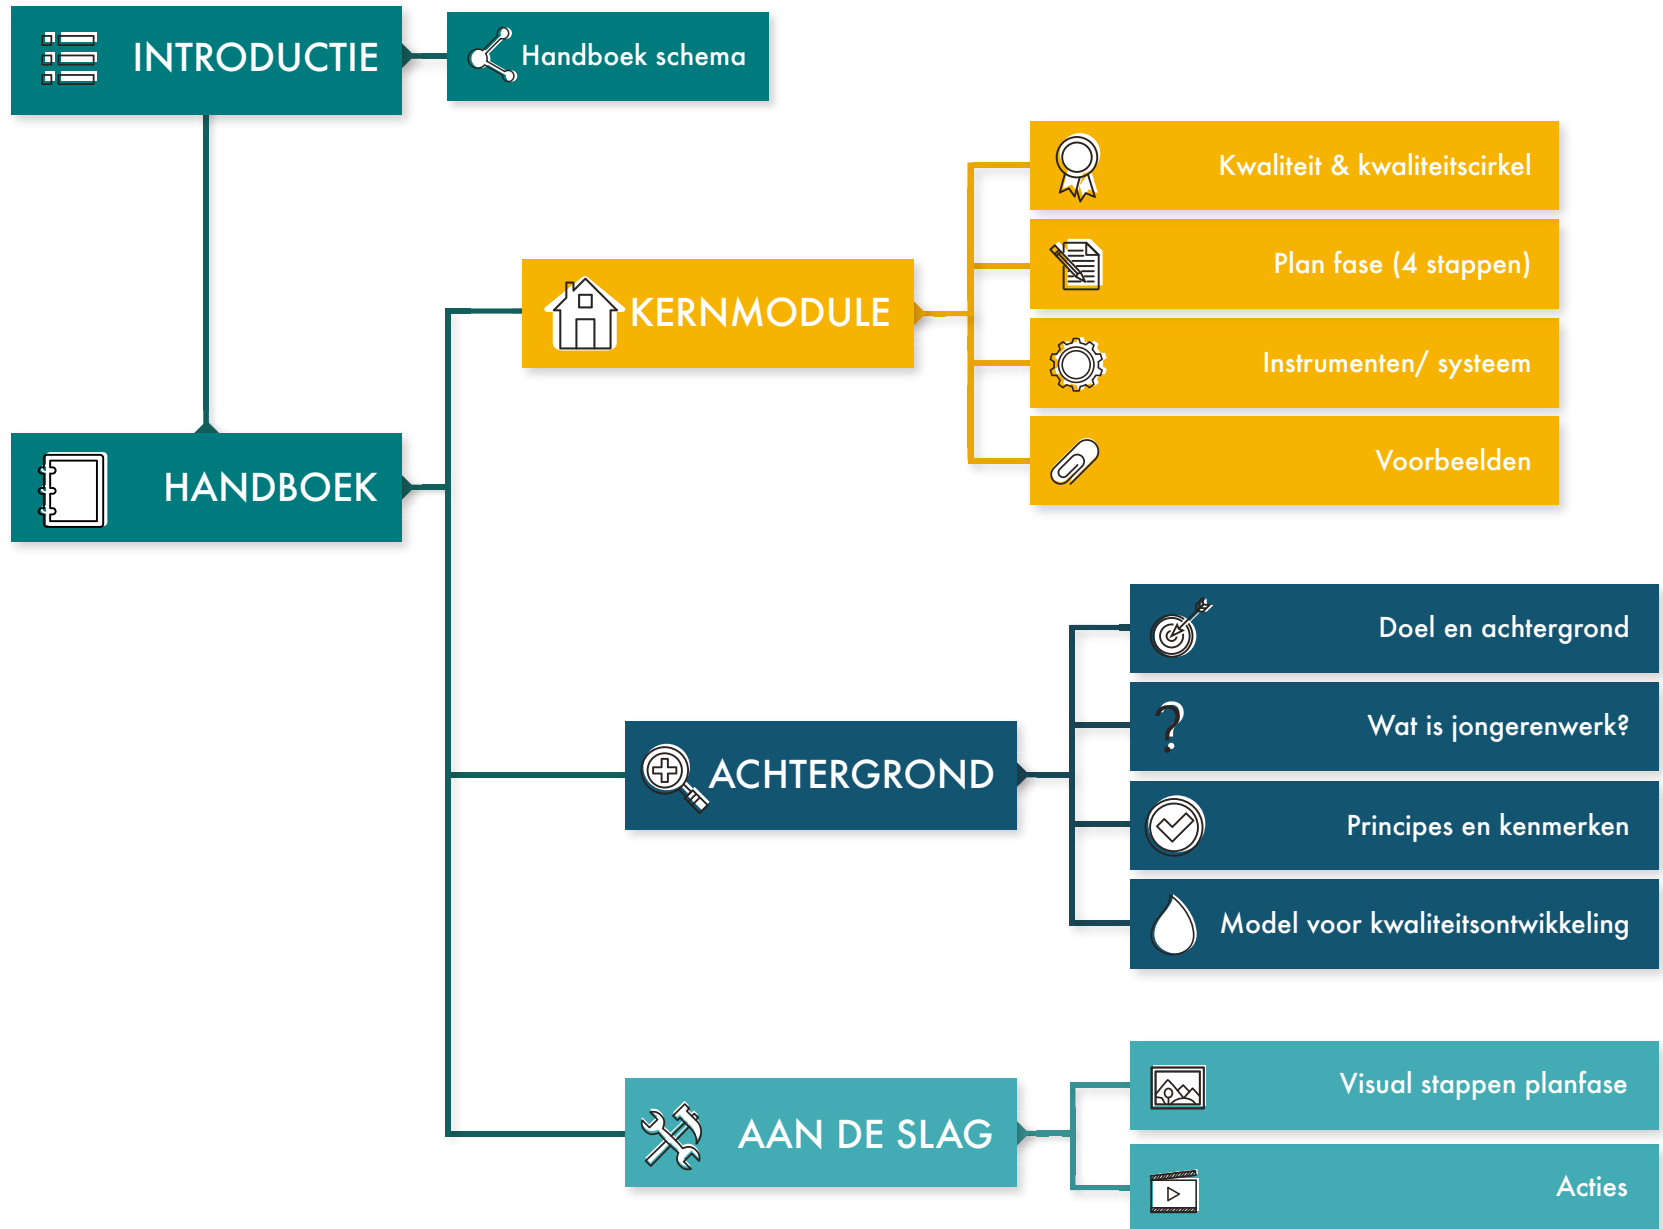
INTRODUCTIE

Handboek schema

HANDBOEK

KERNMODULE

Kwaliteit & kwaliteitscirkel

Plan fase (4 stappen)

Instrumenten/ systeem

Voorbeelden

ACHTERGROND

Doel en achtergrond

Wat is jongerenwerk?

Principes en kenmerken

Model voor kwaliteitsontwikkeling

AAN DE SLAG

Visual stappen planfase

Acties